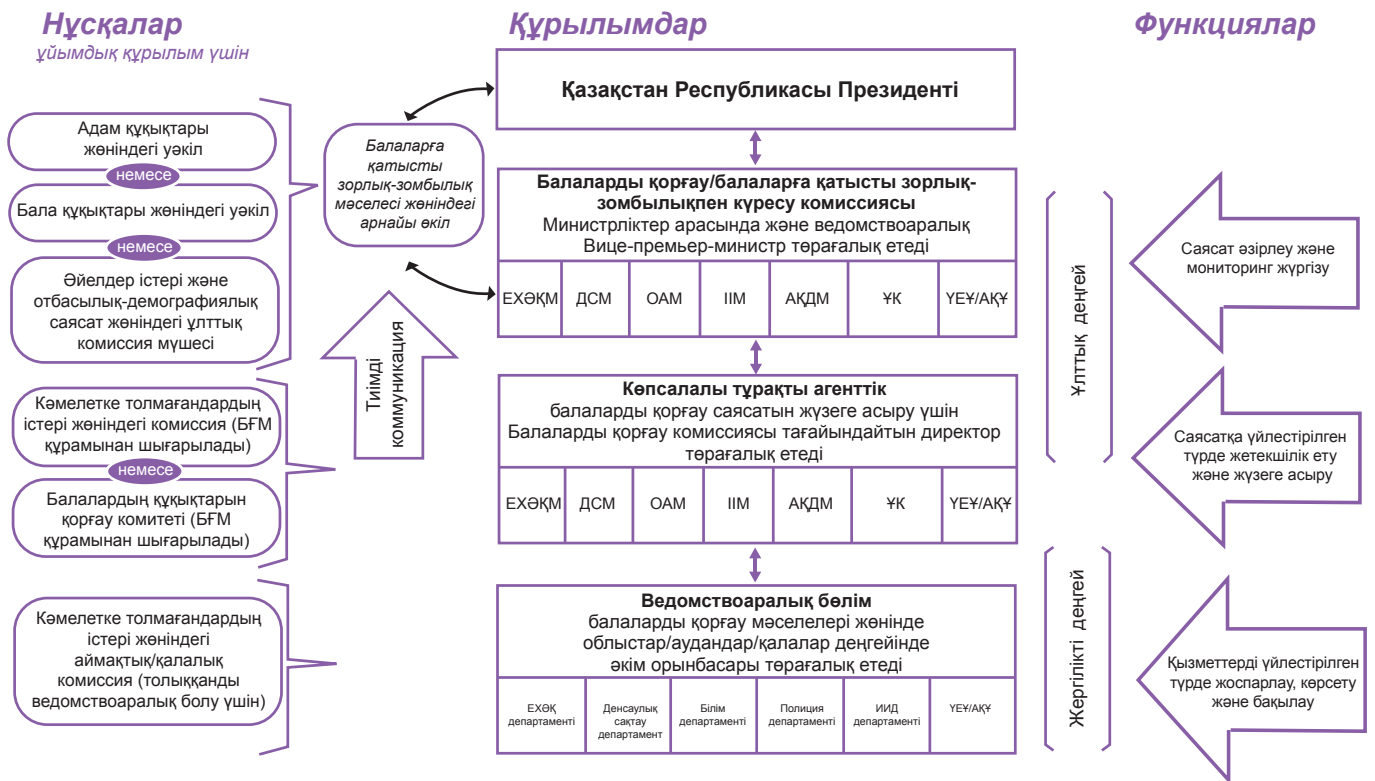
Нұсқалар
ұйымдық құрылым үшін

Құрылымдар

Функциялар

Адам құқықтары жөніндегі уәкіл

немесе

Бала құқықтары жөніндегі уәкіл

немесе

Әйелдер істері және отбасылық-демографиялық саясат жөніндегі ұлттық комиссия мүшесі

Балаларға қатысты зорлық-зомбылық мәселесі жөніндегі арнайы өкіл

Тиімді коммуникация

Қазақстан Республикасы Президенті

Балаларды қорғау/балаларға қатысты зорлық-зомбылықпен күресу комиссиясы
Министрліктер арасында және ведомствоаралық
Вице-премьер-министр төрағалық етеді

| ЕХӘҚМ | ДСМ | ОАМ | ІІМ | АҚДМ | ҰК | ҮЕҰ/АҚҰ |
|---|---|---|---|---|---|---|

Көпсалалы тұрақты агенттік
балаларды қорғау саясатын жүзеге асыру үшін
Балаларды қорғау комиссиясы тағайындайтын директор төрағалық етеді

| ЕХӘҚМ | ДСМ | ОАМ | ІІМ | АҚДМ | ҰК | ҮЕҰ/АҚҰ |
|---|---|---|---|---|---|---|

Кәмелетке толмағандардың істері жөніндегі комиссия (БҒМ құрамынан шығарылады)

немесе

Балалардың құқықтарын қорғау комитеті (БҒМ құрамынан шығарылады)

Кәмелетке толмағандардың істері жөніндегі аймақтық/қалалық комиссия (толыққанды ведомствоаралық болу үшін)

Ведомствоаралық бөлім
балаларды қорғау мәселелері жөнінде облыстар/аудандар/қалалар деңгейінде әкім орынбасары төрағалық етеді

| ЕХӘҚ департаменті | Денсаулық сақтау департамент | Білім департаменті | Полиция департаменті | ИИД департаменті | ҮЕҰ/АҚҰ |
|---|---|---|---|---|---|

Ұлттық деңгей

Жергілікті деңгей

Саясат әзірлеу және мониторинг жүргізу

Саясатқа үйлестірілген түрде жетекшілік ету және жүзеге асыру

Қызметтерді үйлестірілген түрде жоспарлау, көрсету және бақылау